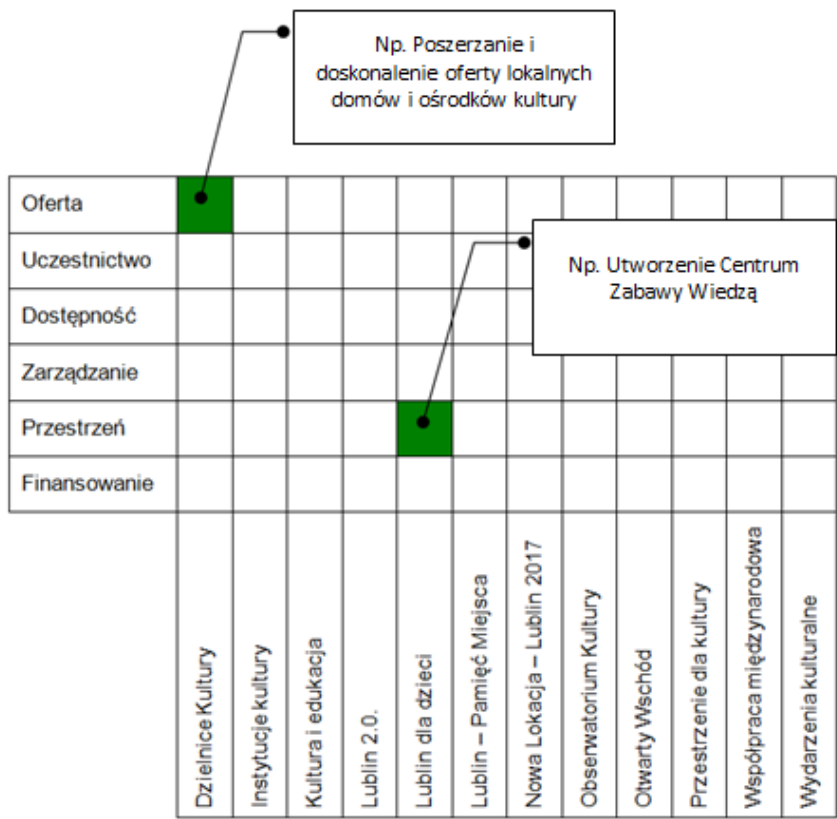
Np. Poszerzanie i doskonalenie oferty lokalnych domów i ośrodków kultury

Np. Utworzenie Centrum Zabawy Wiedzą

| | Dzielnice Kultury | Instytucje kultury | Kultura i edukacja | Lublin 2.0. | Lublin dla dzieci | Lublin – Pamięć Miejsca | Nowa Lokacja – Lublin 2017 | Obserwatorium Kultury | Otwarty Wschód | Przestrzenie dla kultury | Współpraca międzynarodowa | Wydarzenia kulturalne |
|---|---|---|---|---|---|---|---|---|---|---|---|---|
| Oferta | | | | | | | | | | | | |
| Uczestnictwo | | | | | | | | | | | | |
| Dostępność | | | | | | | | | | | | |
| Zarządzanie | | | | | | | | | | | | |
| Przestrzeń | | | | | | | | | | | | |
| Finansowanie | | | | | | | | | | | | |